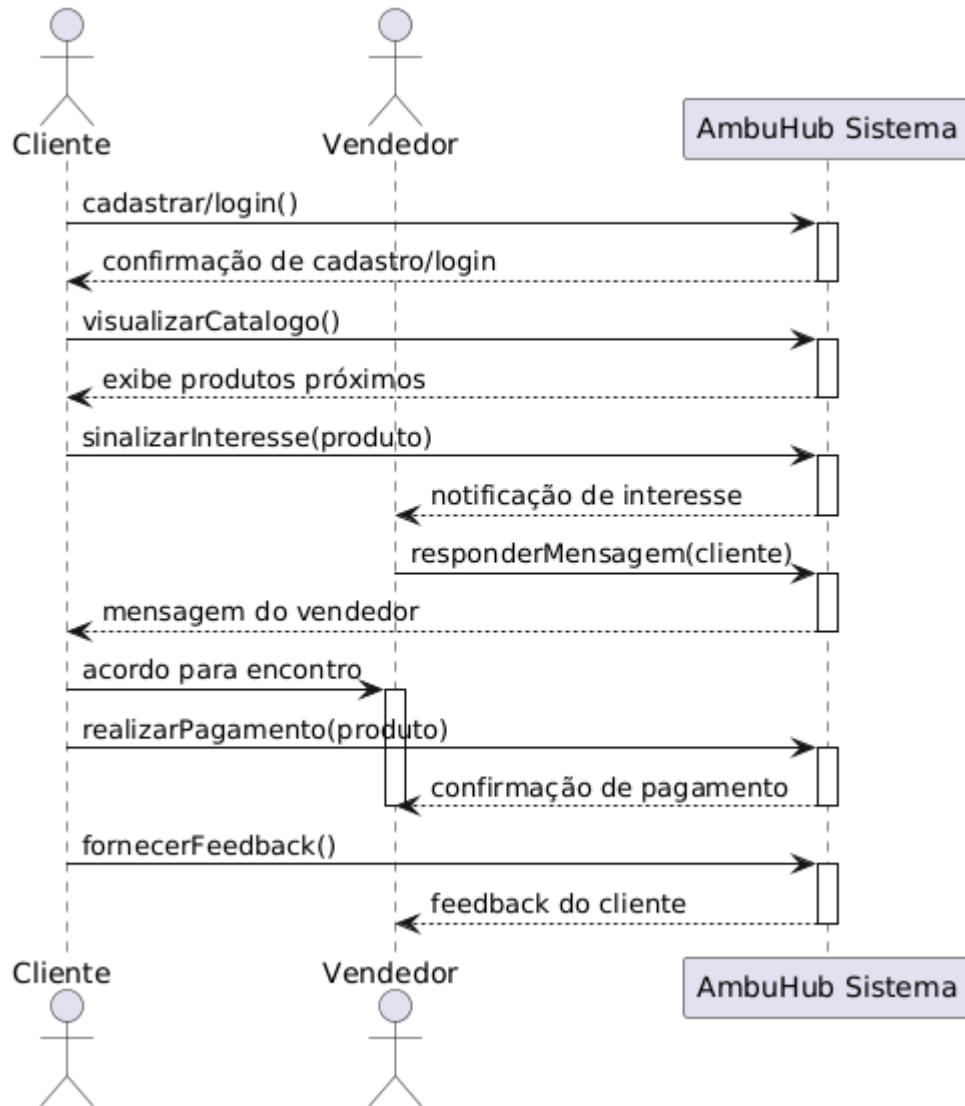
Cliente

Vendedor

AmbuHub Sistema

cadastrar/login()

confirmação de cadastro/login

visualizarCatalogo()

exibe produtos próximos

sinalizarInteresse(produto)

notificação de interesse

responderMensagem(cliente)

mensagem do vendedor

acordo para encontro

realizarPagamento(produto)

confirmação de pagamento

fornecerFeedback()

feedback do cliente

Cliente

Vendedor

AmbuHub Sistema